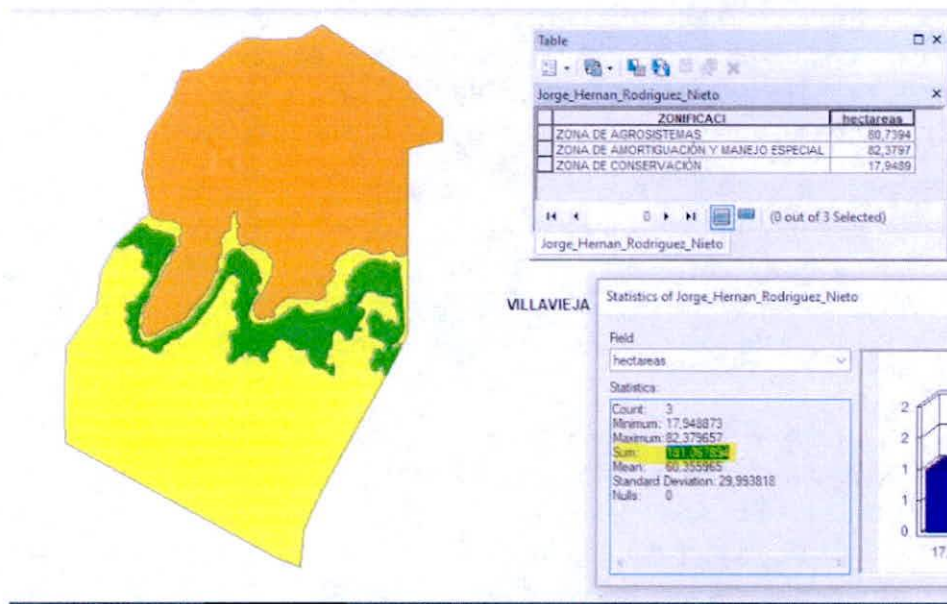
Table

Jorge_Hernan_Rodriguez_Nieto

| ZONIFICACI | hectareas |
|---|---|
| ZONA DE AGROSISTEMAS | 80,7394 |
| ZONA DE AMORTIGUACIÓN Y MANEJO ESPECIAL | 82,3797 |
| ZONA DE CONSERVACIÓN | 17,9489 |

0 (0 out of 3 Selected)

Jorge_Hernan_Rodriguez_Nieto

VILLAVIEJA

Statistics of Jorge_Hernan_Rodriguez_Nieto

Field
hectareas

Statistics:
Count: 3
Minimum: 17,948873
Maximum: 82,379657
Sum: 181,067894
Mean: 60,355965
Standard Deviation: 29,993818
Nulls: 0

2
2
1
1
0
17